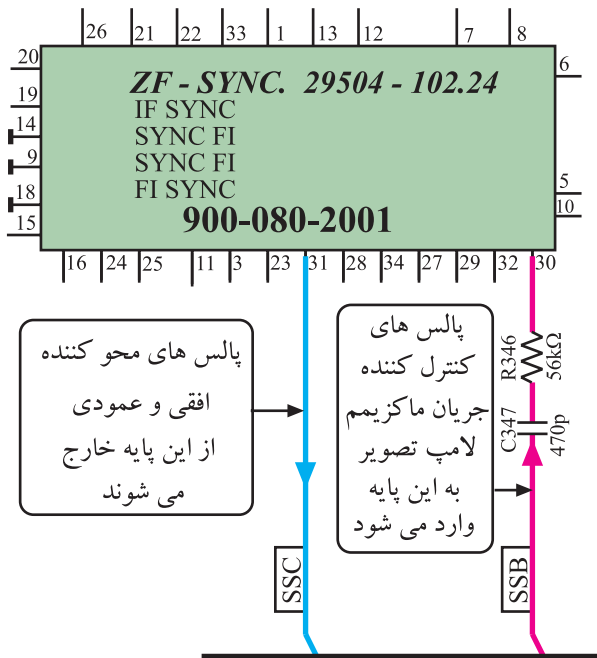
26 21 22 33 1 13 12 7 8

20 19 14 9 18 15

6 5 10

ZF - SYNC. 29504 - 102.24
IF SYNC
SYNC FI
SYNC FI
FI SYNC
900-080-2001

16 24 25 11 3 23 31 28 34 27 29 32 30

پالس های محو کننده افقی و عمودی از این پایه خارج می شوند

پالس های کنترل کننده جریان ماکزیمم لامپ تصویر به این پایه وارد می شود

R346
56kΩ
C347
470p

SSC

SSB